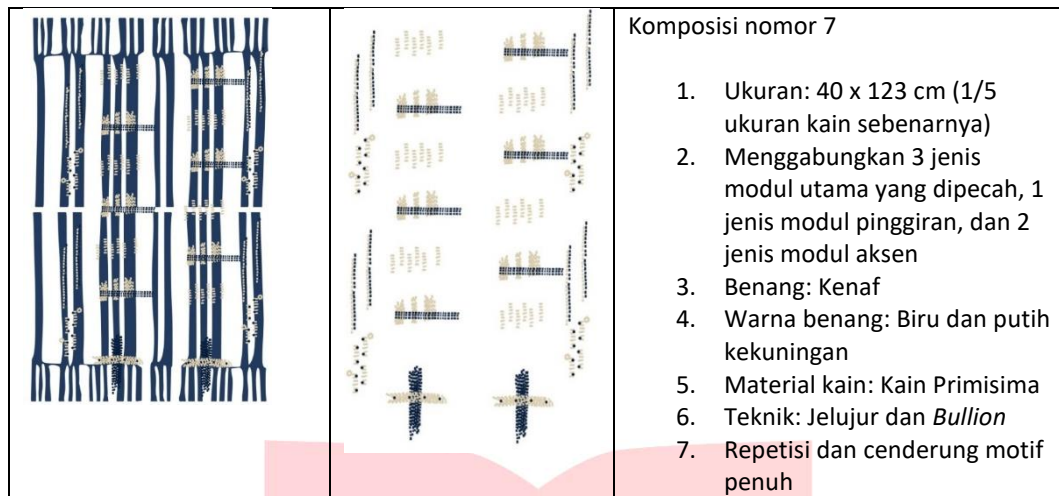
| | | Komposisi nomor 7<br><br>1. Ukuran: 40 x 123 cm (1/5 ukuran kain sebenarnya)<br>2. Menggabungkan 3 jenis modul utama yang dipecah, 1 jenis modul pinggiran, dan 2 jenis modul aksen<br>3. Benang: Kenaf<br>4. Warna benang: Biru dan putih kekuningan<br>5. Material kain: Kain Primisima<br>6. Teknik: Jelujur dan *Bullion*<br>7. Repetisi dan cenderung motif penuh |
|---|---|---|